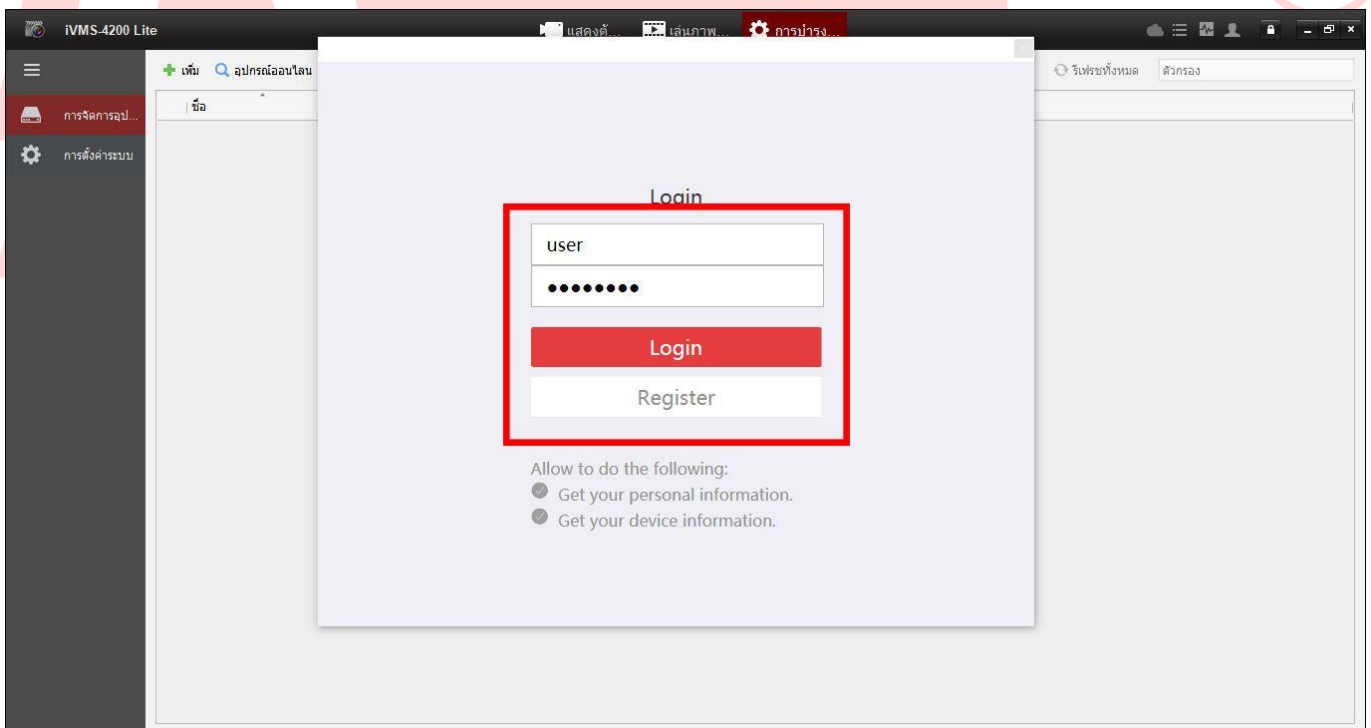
iVMS-4200 Lite

แสดงตั... เล่นภาพ... การบำรุง...

เพิ่ม อุปกรณ์ออนไลน

รีเฟรชทั้งหมด ตัวกรอง

การจัดการอุป...

การตั้งค่าระบบ

ชื่อ

Login

user

••••••••

Login

Register

Allow to do the following:

Get your personal information.

Get your device information.